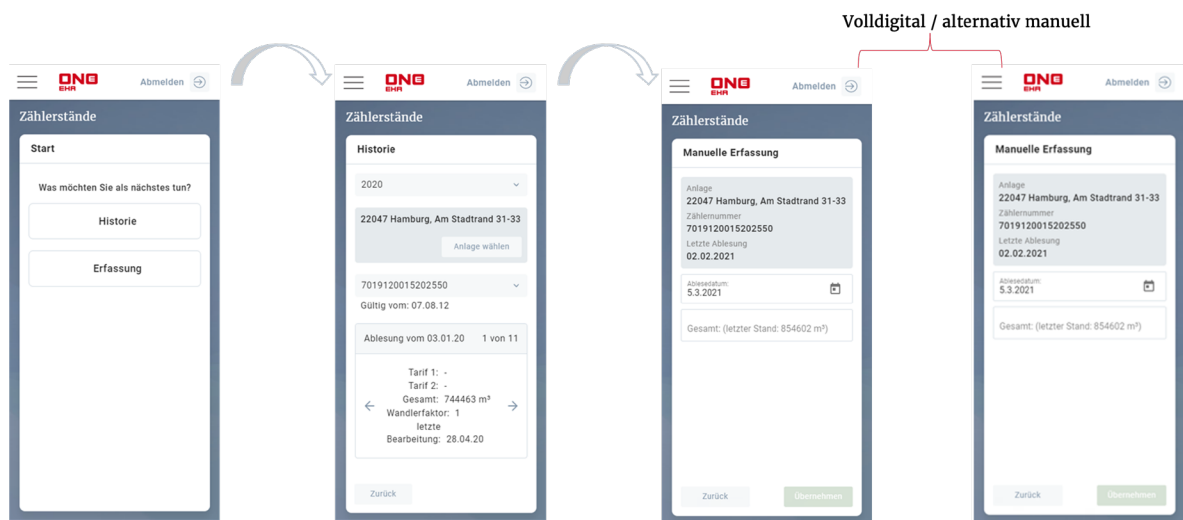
Volldigital / alternativ manuell

DNG EHA
Abmelden

Zählerstände

Start

Was möchten Sie als nächstes tun?

Historie

Erfassung

DNG EHA
Abmelden

Zählerstände

Historie

2020

22047 Hamburg, Am Stadtrand 31-33

Anlage wählen

7019120015202550

Gültig vom: 07.08.12

Ablesung vom 03.01.20 1 von 11

Tarif 1: -
Tarif 2: -
Gesamt: 744463 m³
Wandlerfaktor: 1
letzte Bearbeitung: 28.04.20

Zurück

DNG EHA
Abmelden

Zählerstände

Manuelle Erfassung

Anlage
22047 Hamburg, Am Stadtrand 31-33
Zählernummer
7019120015202550
Letzte Ablesung
02.02.2021

Ablesedatum:
5.3.2021

Gesamt: (letzter Stand: 854602 m³)

Zurück
Übernehmen

DNG EHA
Abmelden

Zählerstände

Manuelle Erfassung

Anlage
22047 Hamburg, Am Stadtrand 31-33
Zählernummer
7019120015202550
Letzte Ablesung
02.02.2021

Ablesedatum:
5.3.2021

Gesamt: (letzter Stand: 854602 m³)

Zurück
Übernehmen